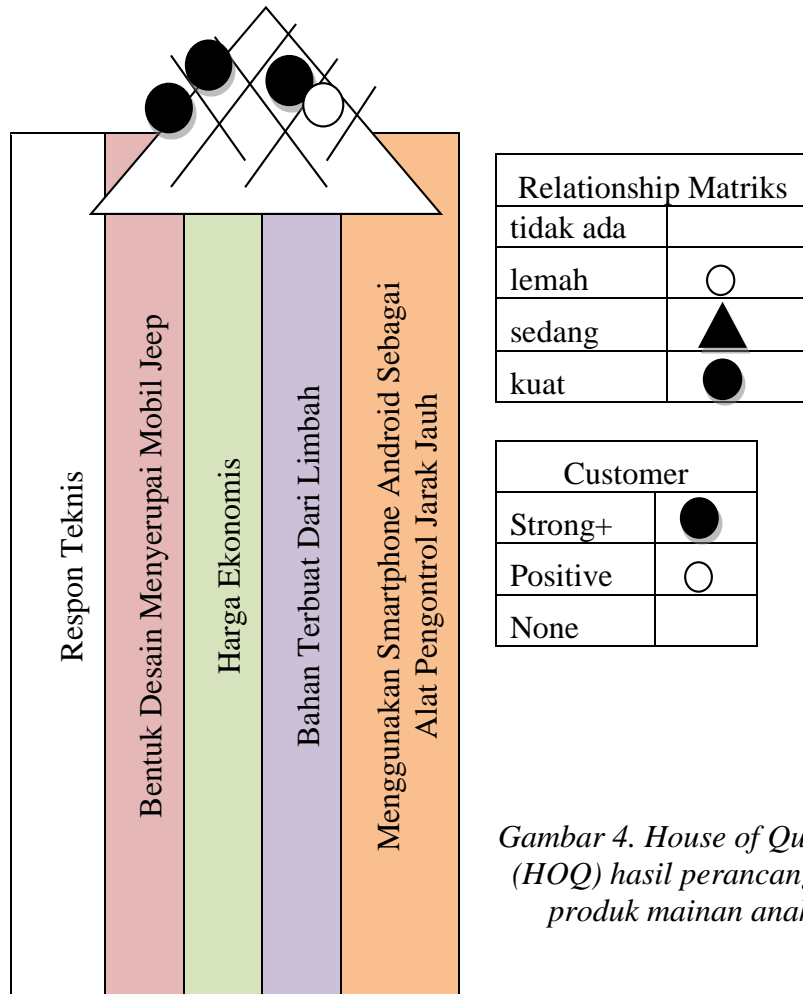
Respon Teknis

Bentuk Desain Menyerupai Mobil Jeep

Harga Ekonomis

Bahan Terbuat Dari Limbah

Menggunakan Smartphone Android Sebagai Alat Pengontrol Jarak Jauh

| Relationship Matriks | |
|---|---|
| tidak ada | |
| lemah | ○ |
| sedang | ▲ |
| kuat | ● |

| Customer | |
|---|---|
| Strong+ | ● |
| Positive | ○ |
| None | |

Gambar 4. House of Qu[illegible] (HOQ) hasil perancang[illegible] produk mainan anak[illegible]